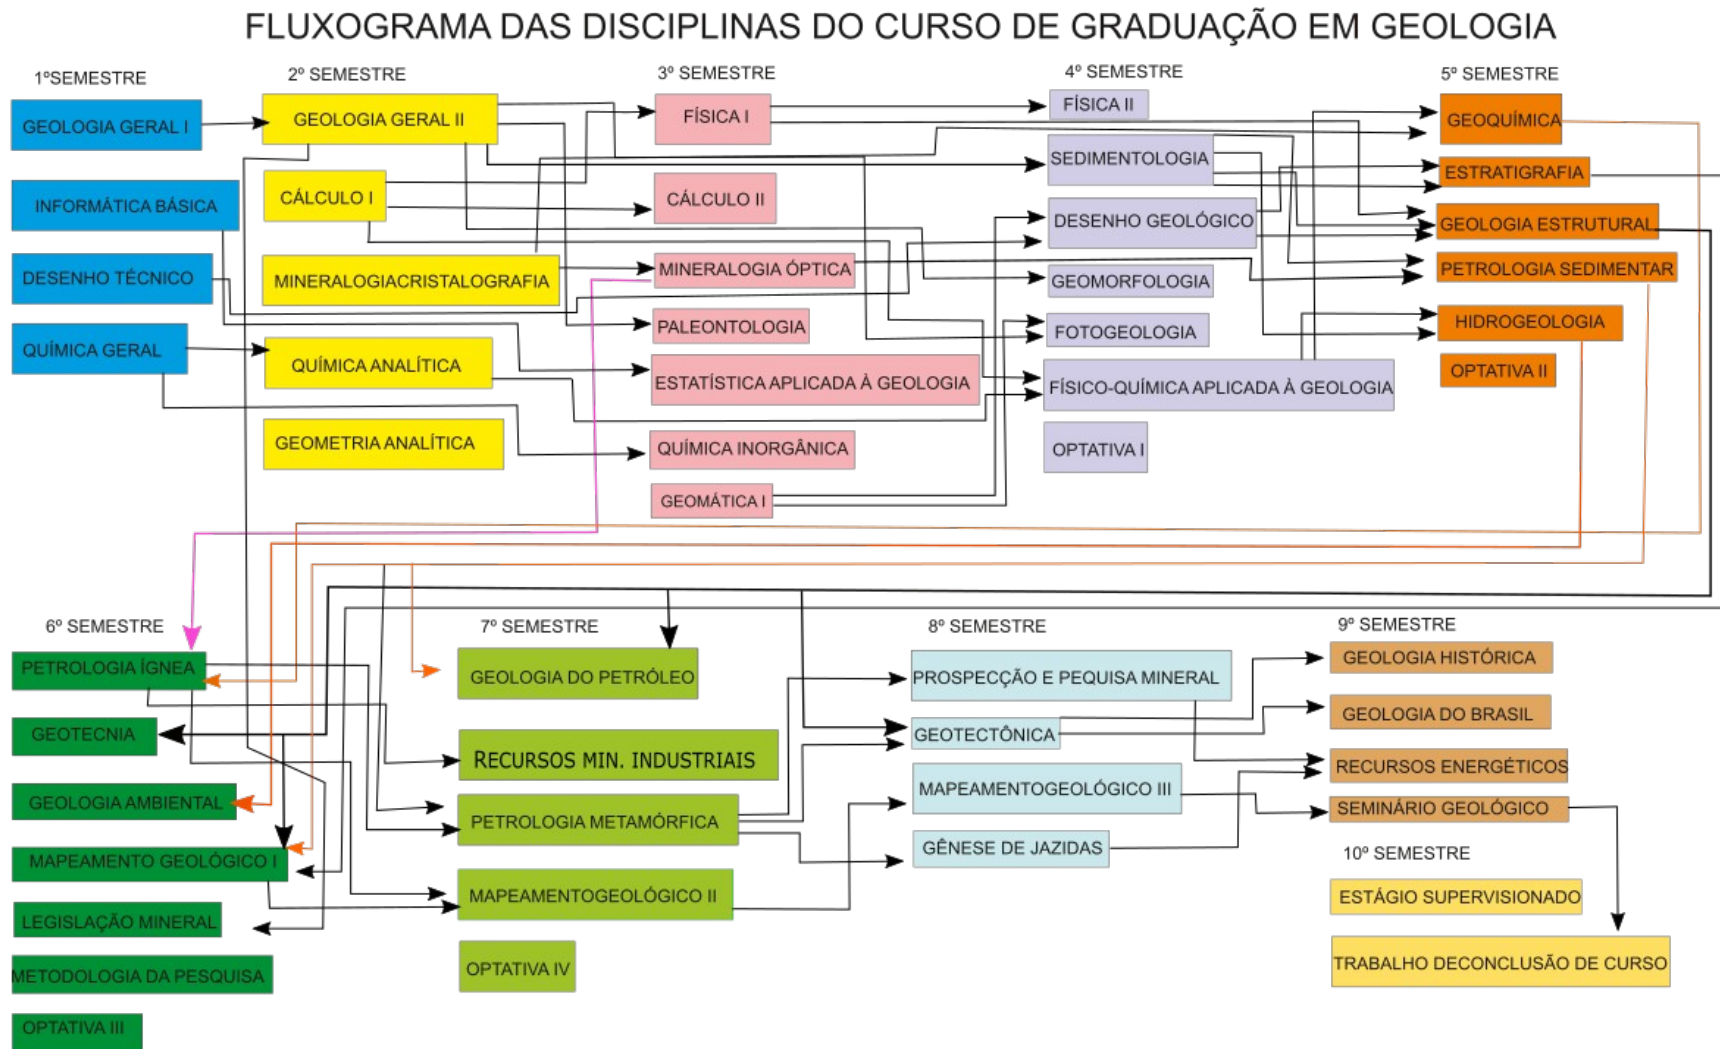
FLUXOGRAMA DAS DISCIPLINAS DO CURSO DE GRADUAÇÃO EM GEOLOGIA

1ºSEMESTRE
GEOLOGIA GERAL I
INFORMÁTICA BÁSICA
DESENHO TÉCNICO
QUÍMICA GERAL

2º SEMESTRE
GEOLOGIA GERAL II
CÁLCULO I
MINERALOGIACRISTALOGRAFIA
QUÍMICA ANALÍTICA
GEOMETRIA ANALÍTICA

3º SEMESTRE
FÍSICA I
CÁLCULO II
MINERALOGIA ÓPTICA
PALEONTOLOGIA
ESTATÍSTICA APLICADA À GEOLOGIA
QUÍMICA INORGÂNICA
GEOMÁTICA I

4º SEMESTRE
FÍSICA II
SEDIMENTOLOGIA
DESENHO GEOLÓGICO
GEOMORFOLOGIA
FOTOGEOLOGIA
FÍSICO-QUÍMICA APLICADA À GEOLOGIA
OPTATIVA I

5º SEMESTRE
GEOQUÍMICA
ESTRATIGRAFIA
GEOLOGIA ESTRUTURAL
PETROLOGIA SEDIMENTAR
HIDROGEOLOGIA
OPTATIVA II

6º SEMESTRE
PETROLOGIA ÍGNEA
GEOTECNIA
GEOLOGIA AMBIENTAL
MAPEAMENTO GEOLÓGICO I
LEGISLAÇÃO MINERAL
METODOLOGIA DA PESQUISA
OPTATIVA III

7º SEMESTRE
GEOLOGIA DO PETRÓLEO
RECURSOS MIN. INDUSTRIAIS
PETROLOGIA METAMÓRFICA
MAPEAMENTOGEOLÓGICO II
OPTATIVA IV

8º SEMESTRE
PROSPECÇÃO E PEQUISA MINERAL
GEOTECTÔNICA
MAPEAMENTOGEOLÓGICO III
GÊNESE DE JAZIDAS

9º SEMESTRE
GEOLOGIA HISTÓRICA
GEOLOGIA DO BRASIL
RECURSOS ENERGÉTICOS
SEMINÁRIO GEOLÓGICO

10º SEMESTRE
ESTÁGIO SUPERVISIONADO
TRABALHO DECONCLUSÃO DE CURSO